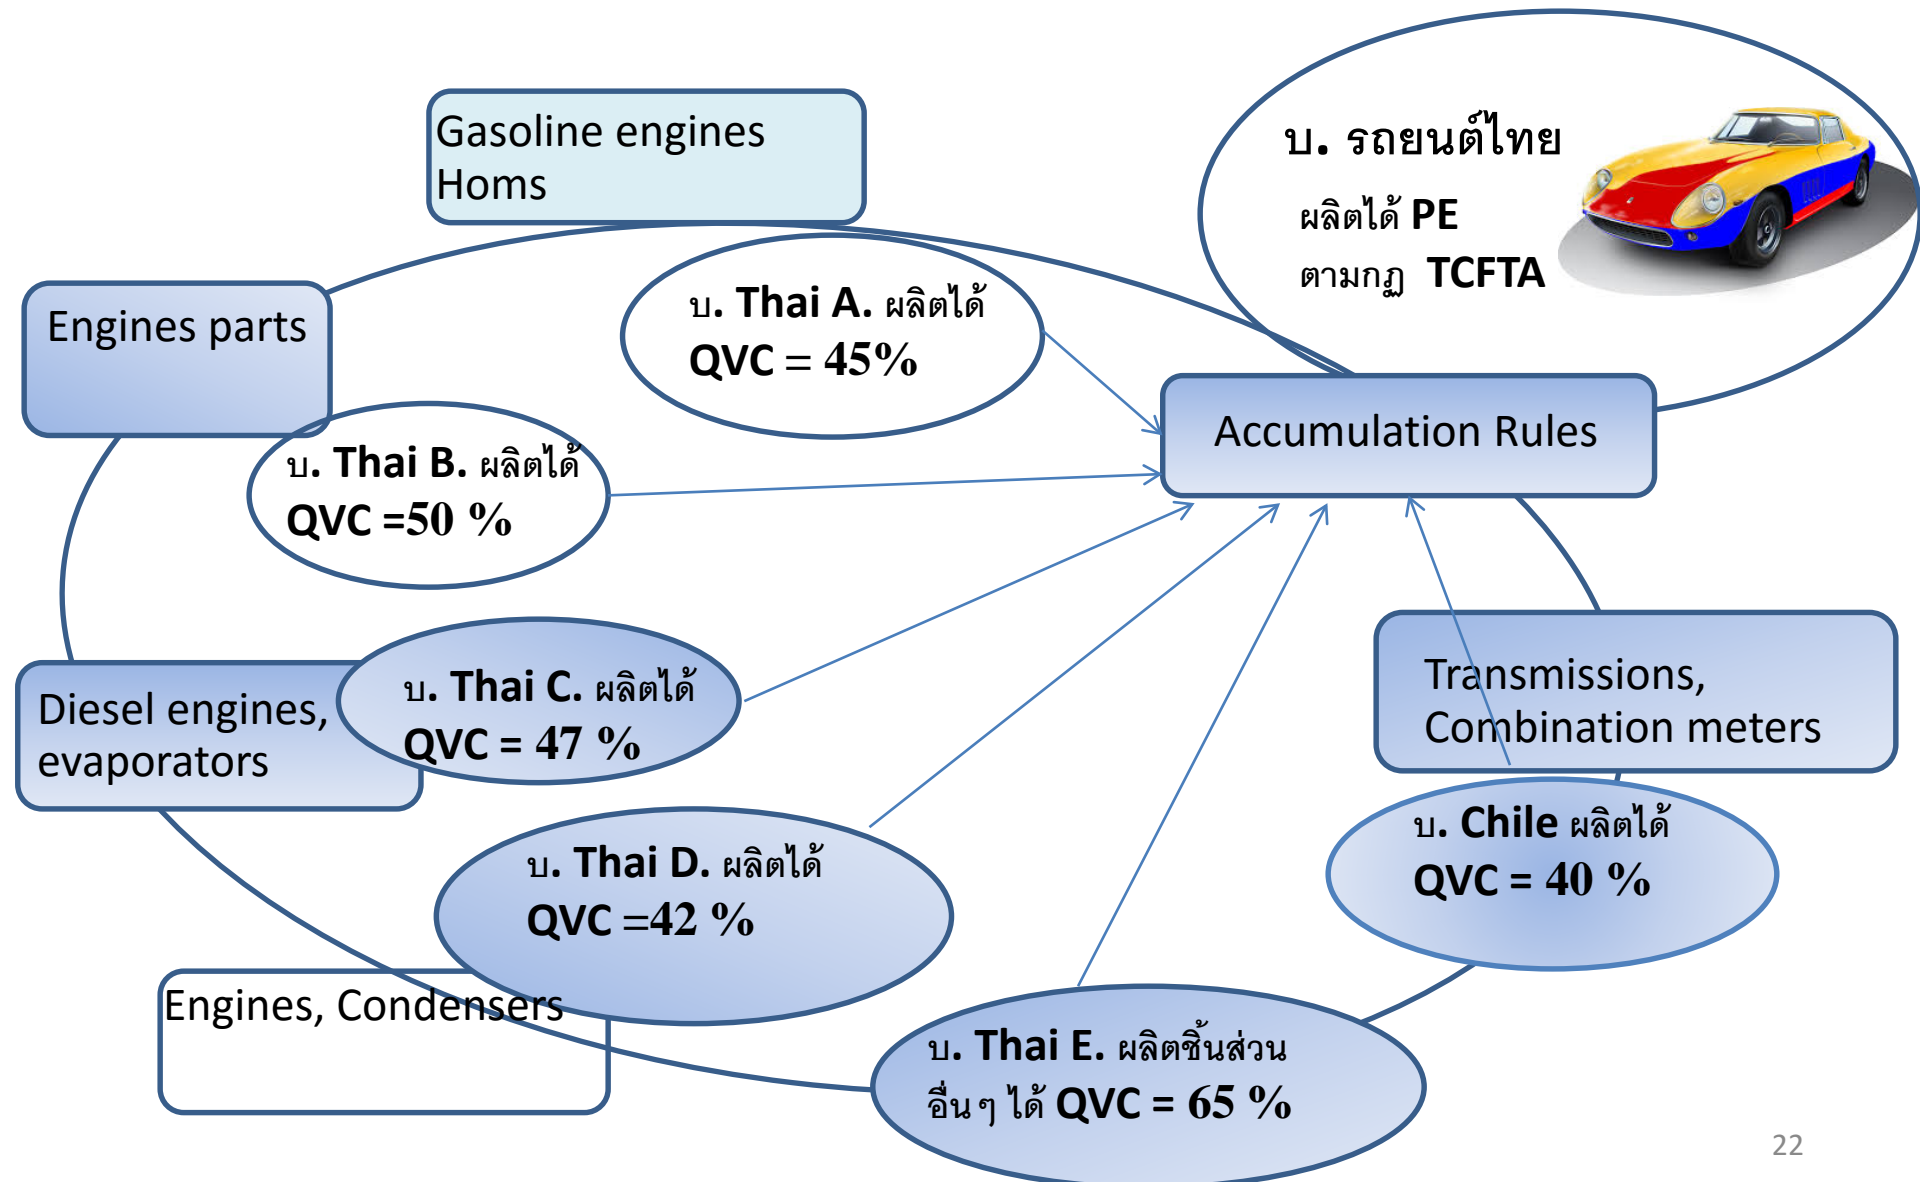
Gasoline engines
Homs

บ. รถยนต์ไทย
ผลิตได้ PE
ตามกฎ TCFTA

Engines parts

บ. Thai A. ผลิตได้
QVC = 45%

Accumulation Rules

บ. Thai B. ผลิตได้
QVC =50 %

Transmissions, Combination meters

Diesel engines, evaporators

บ. Thai C. ผลิตได้
QVC = 47 %

บ. Chile ผลิตได้
QVC = 40 %

บ. Thai D. ผลิตได้
QVC =42 %

Engines, Condensers

บ. Thai E. ผลิตชิ้นส่วนอื่น ๆ ได้ QVC = 65 %

22